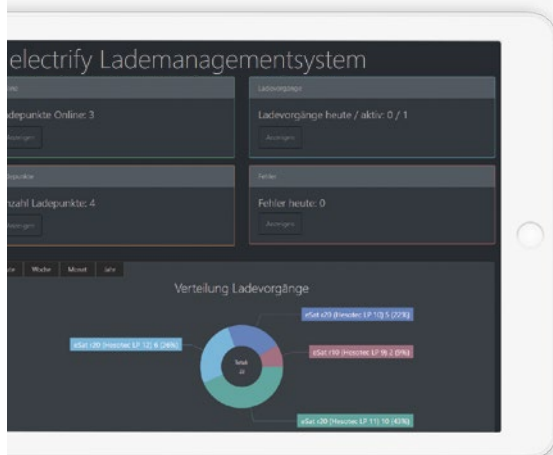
electrify Lademanagementsystem

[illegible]

adepunkte Online: 3

Anzeigen

Ladevorgänge

Ladevorgänge heute / aktiv: 0 / 1

Anzeigen

Ladepunkte

nzahl Ladepunkte: 4

Anzeigen

Fehler

Fehler heute: 0

Anzeigen

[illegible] Woche Monat Jahr

Verteilung Ladevorgänge

eSat c20 (Hesotec LP 10) 5 (22%)

eSat c20 (Hesotec LP 12) 6 (26%)

eSat c10 (Hesotec LP 9) 2 (9%)

Total 23

eSat c20 (Hesotec LP 11) 10 (43%)